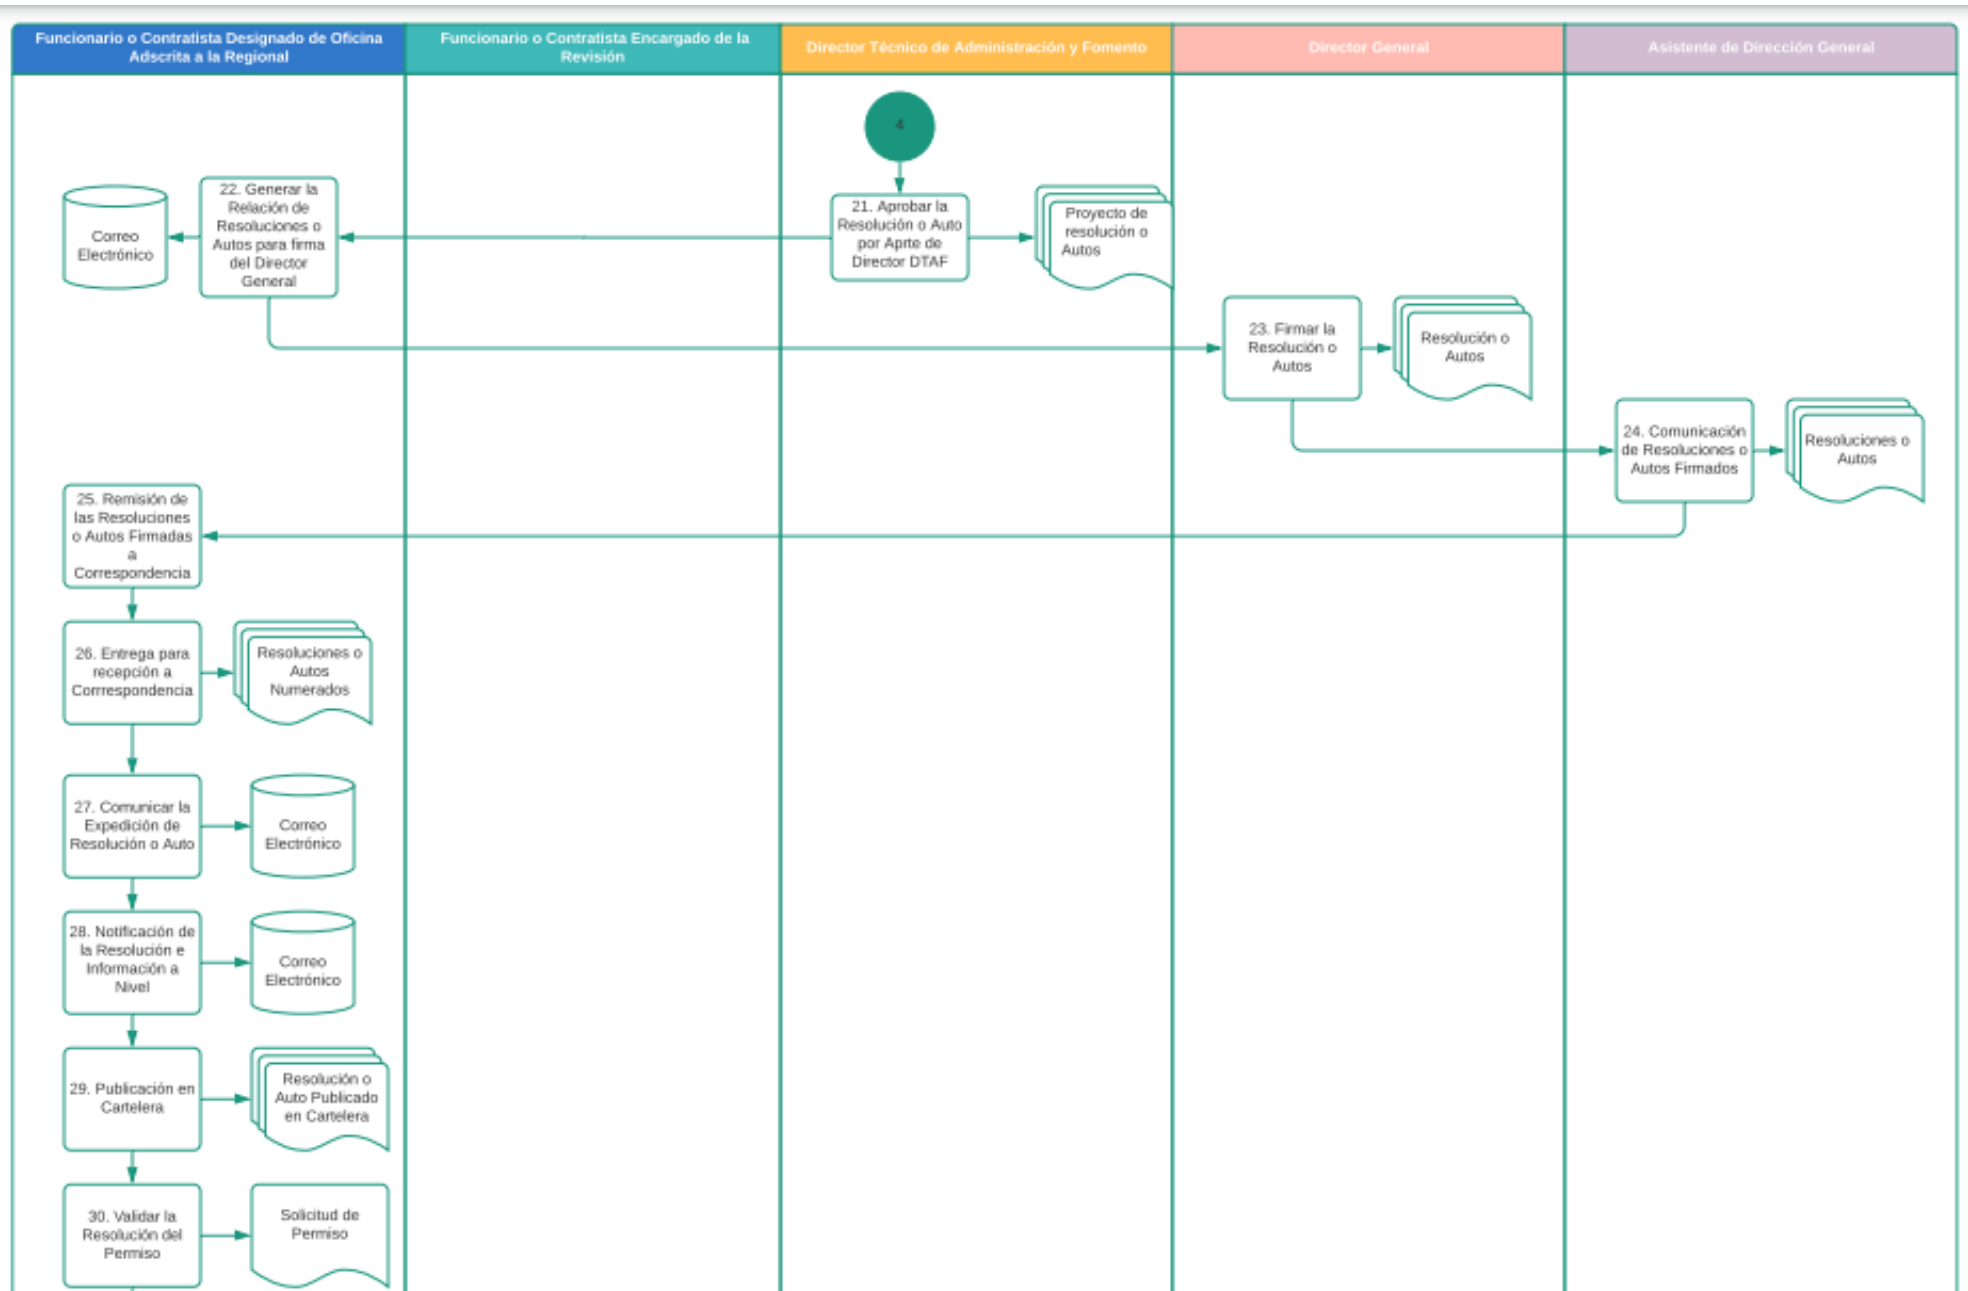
Funcionario o Contratista Designado de Oficina Adscrita a la Regional

Funcionario o Contratista Encargado de la Revisión

Director Técnico de Administración y Fomento

Director General

Asistente de Dirección General

4

21. Aprobar la Resolución o Auto por Aprte de Director DTAF

Proyecto de resolución o Autos

22. Generar la Relación de Resoluciones o Autos para firma del Director General

Correo Electrónico

23. Firmar la Resolución o Autos

Resolución o Autos

24. Comunicación de Resoluciones o Autos Firmados

Resoluciones o Autos

25. Remisión de las Resoluciones o Autos Firmadas a Correspondencia

26. Entrega para recepción a Correspondencia

Resoluciones o Autos Numerados

27. Comunicar la Expedición de Resolución o Auto

Correo Electrónico

28. Notificación de la Resolución e Información a Nivel

Correo Electrónico

29. Publicación en Cartelera

Resolución o Auto Publicado en Cartelera

30. Validar la Resolución del Permiso

Solicitud de Permiso